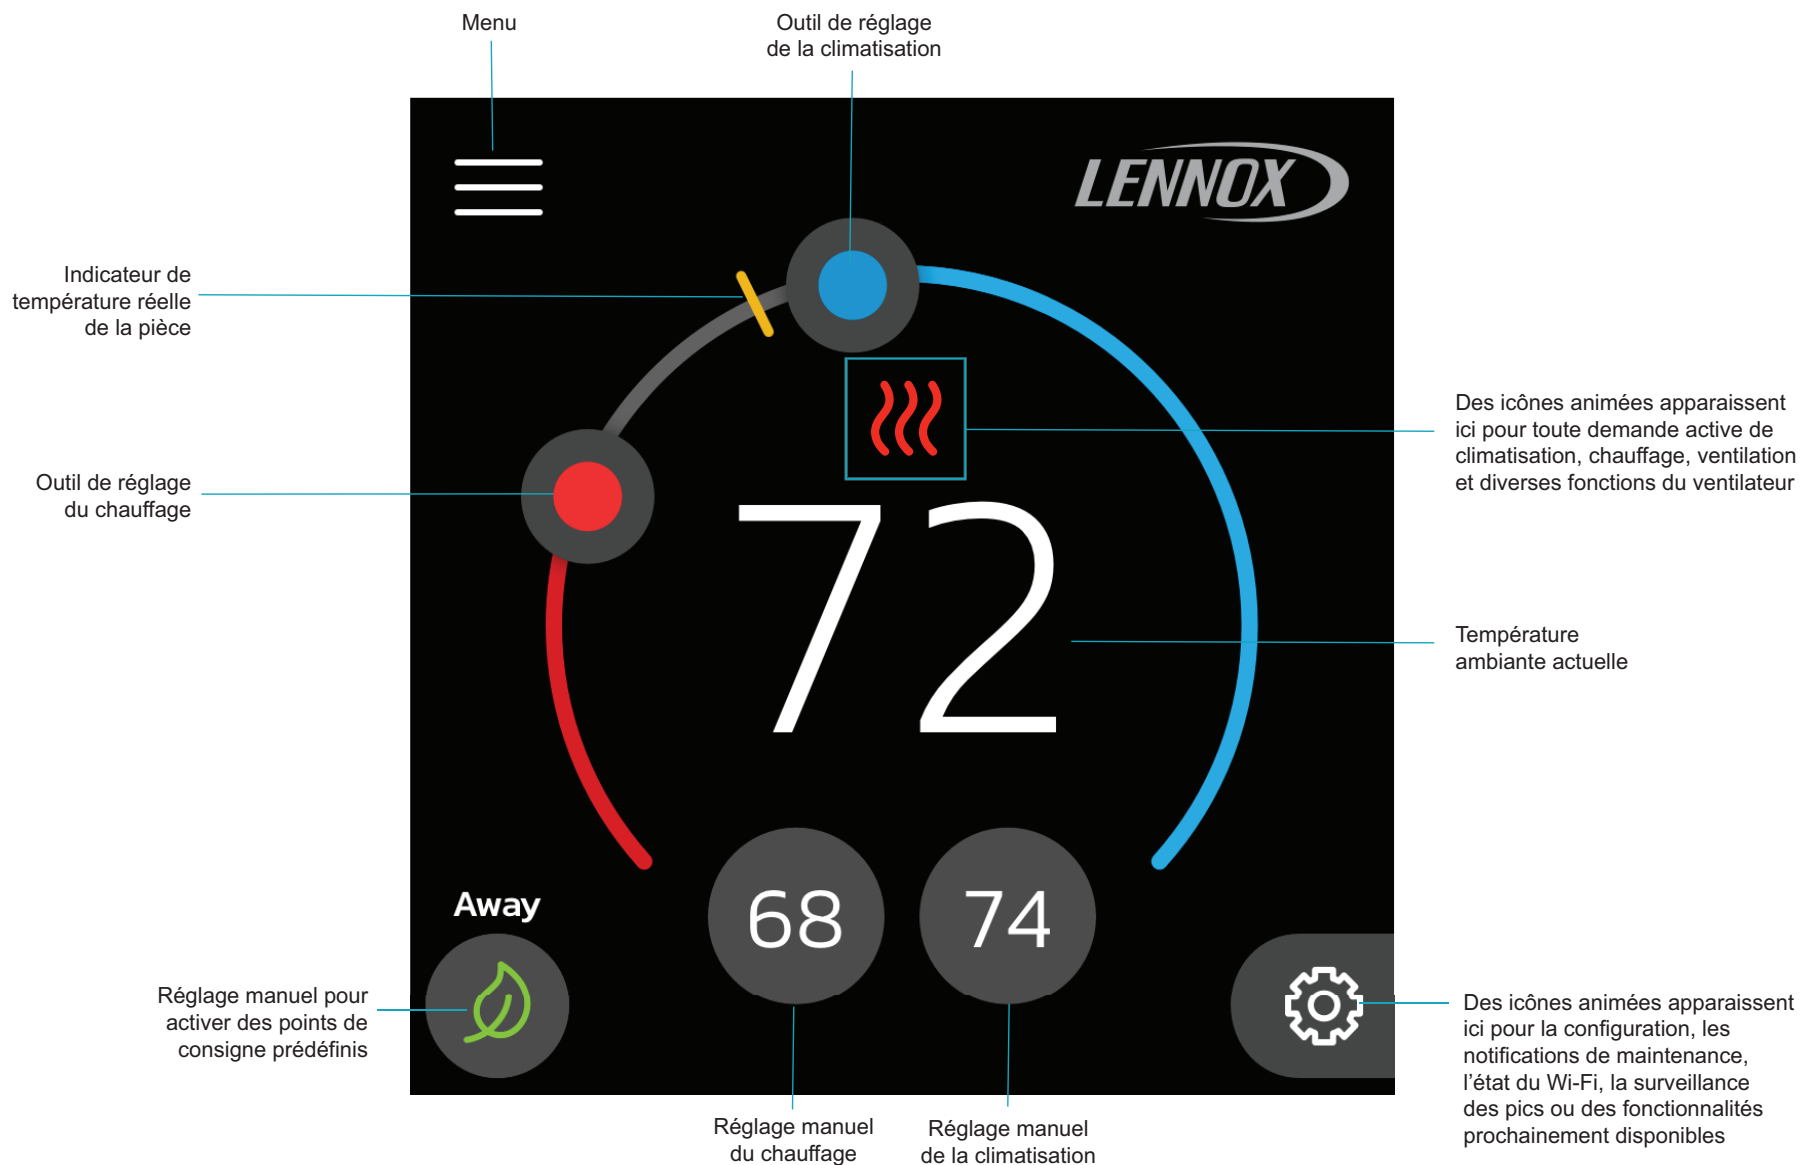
Menu

Outil de réglage de la climatisation

LENNOX

Indicateur de température réelle de la pièce

Outil de réglage du chauffage

Des icônes animées apparaissent ici pour toute demande active de climatisation, chauffage, ventilation et diverses fonctions du ventilateur

72

Température ambiante actuelle

Away

68

74

Réglage manuel pour activer des points de consigne prédéfinis

Réglage manuel du chauffage

Réglage manuel de la climatisation

Des icônes animées apparaissent ici pour la configuration, les notifications de maintenance, l'état du Wi-Fi, la surveillance des pics ou des fonctionnalités prochainement disponibles